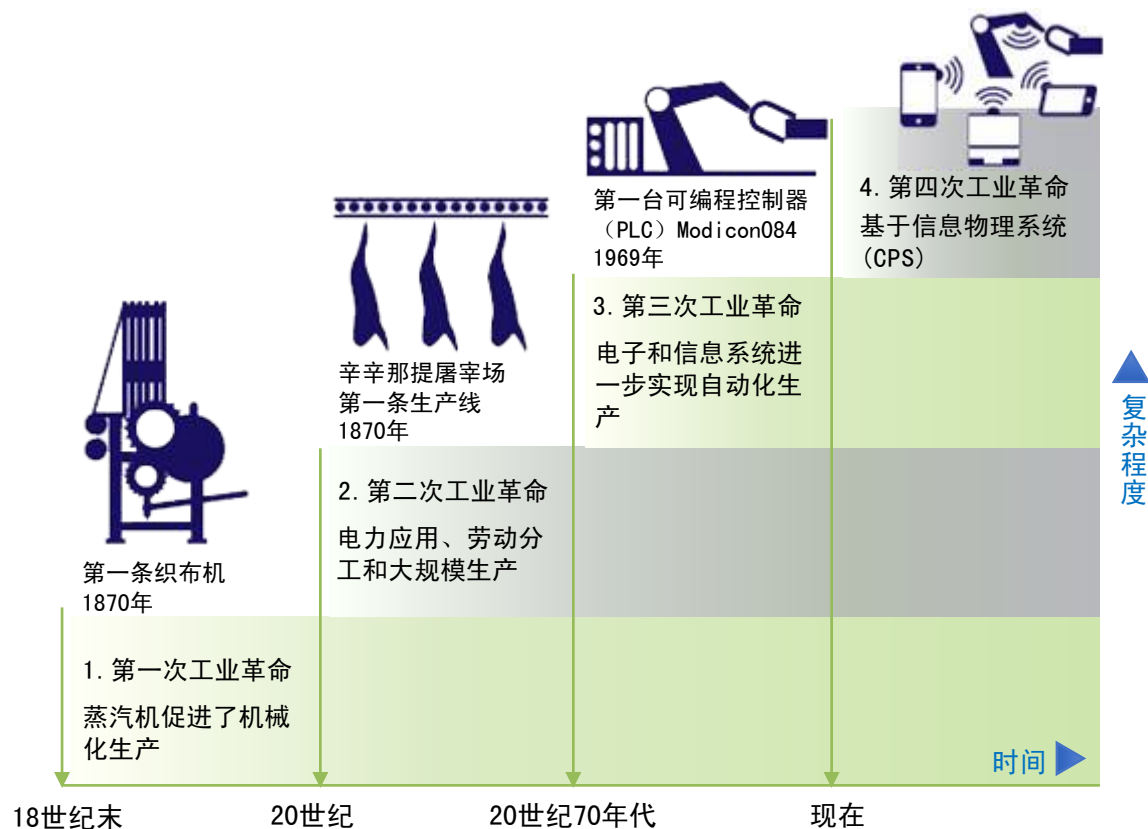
第一台可编程控制器（PLC）Modicon084
1969年

4. 第四次工业革命
基于信息物理系统（CPS）

辛辛那提屠宰场
第一条生产线
1870年

3. 第三次工业革命

电子和信息系统进一步实现自动化生产

复杂程度

2. 第二次工业革命

电力应用、劳动分工和大规模生产

第一条织布机
1870年

1. 第一次工业革命

蒸汽机促进了机械化生产

时间

18世纪末

20世纪

20世纪70年代

现在